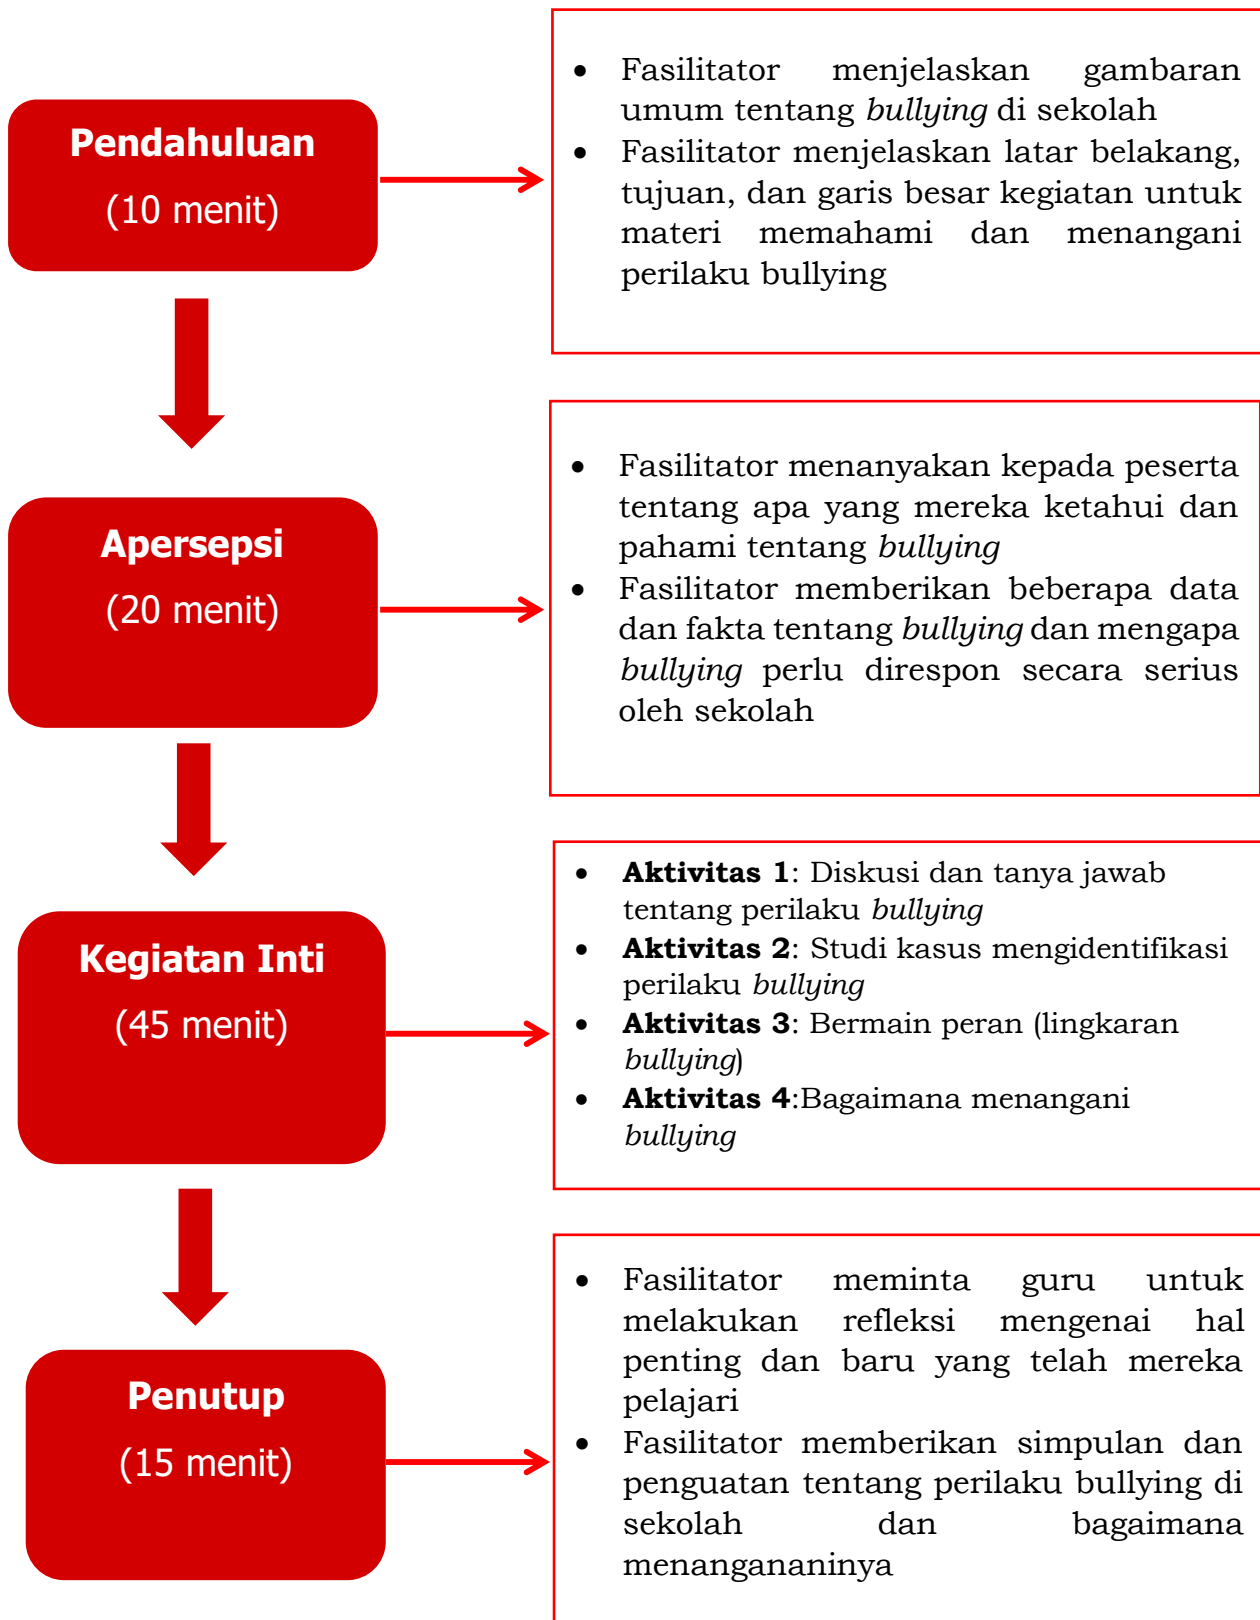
**Pendahuluan**
(10 menit)

- Fasilitator menjelaskan gambaran umum tentang *bullying* di sekolah
- Fasilitator menjelaskan latar belakang, tujuan, dan garis besar kegiatan untuk materi memahami dan menangani perilaku bullying

**Apersepsi**
(20 menit)

- Fasilitator menanyakan kepada peserta tentang apa yang mereka ketahui dan pahami tentang *bullying*
- Fasilitator memberikan beberapa data dan fakta tentang *bullying* dan mengapa *bullying* perlu direspon secara serius oleh sekolah

**Kegiatan Inti**
(45 menit)

- **Aktivitas 1**: Diskusi dan tanya jawab tentang perilaku *bullying*
- **Aktivitas 2**: Studi kasus mengidentifikasi perilaku *bullying*
- **Aktivitas 3**: Bermain peran (lingkaran *bullying*)
- **Aktivitas 4**:Bagaimana menangani *bullying*

**Penutup**
(15 menit)

- Fasilitator meminta guru untuk melakukan refleksi mengenai hal penting dan baru yang telah mereka pelajari
- Fasilitator memberikan simpulan dan penguatan tentang perilaku bullying di sekolah dan bagaimana menanganganinya